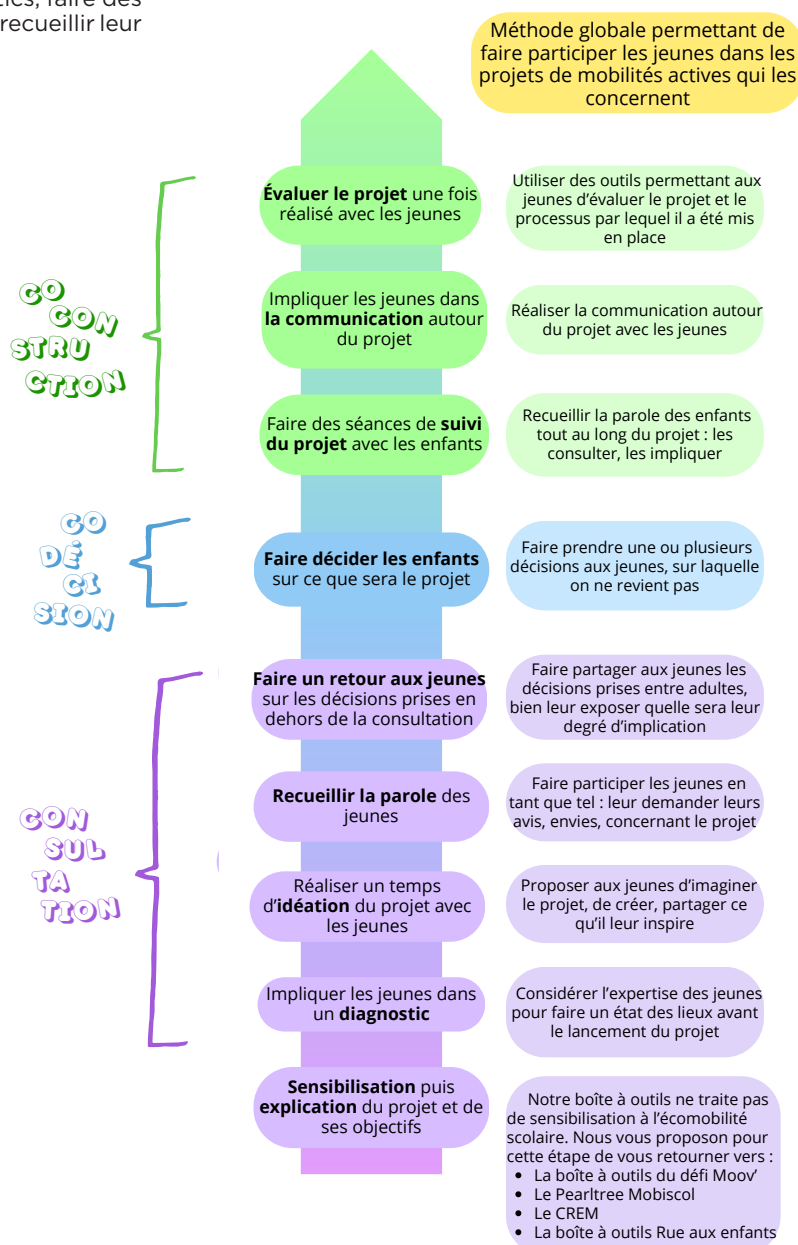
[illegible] faire des
recueillir leur

Méthode globale permettant de faire participer les jeunes dans les projets de mobilités actives qui les concernent

CO CON STRU CTION

**Évaluer le projet** une fois réalisé avec les jeunes

Utiliser des outils permettant aux jeunes d'évaluer le projet et le processus par lequel il a été mis en place

Impliquer les jeunes dans **la communication** autour du projet

Réaliser la communication autour du projet avec les jeunes

Faire des séances de **suivi du projet** avec les enfants

Recueillir la parole des enfants tout au long du projet : les consulter, les impliquer

CO DÉ CI SION

**Faire décider les enfants** sur ce que sera le projet

Faire prendre une ou plusieurs décisions aux jeunes, sur laquelle on ne revient pas

CON SUL TA TION

**Faire un retour aux jeunes** sur les décisions prises en dehors de la consultation

Faire partager aux jeunes les décisions prises entre adultes, bien leur exposer quelle sera leur degré d'implication

**Recueillir la parole** des jeunes

Faire participer les jeunes en tant que tel : leur demander leurs avis, envies, concernant le projet

Réaliser un temps d'**idéation** du projet avec les jeunes

Proposer aux jeunes d'imaginer le projet, de créer, partager ce qu'il leur inspire

Impliquer les jeunes dans un **diagnostic**

Considérer l'expertise des jeunes pour faire un état des lieux avant le lancement du projet

**Sensibilisation** puis **explication** du projet et de ses objectifs

Notre boîte à outils ne traite pas de sensibilisation à l'écomobilité scolaire. Nous vous proposon pour cette étape de vous retourner vers :
- La boîte à outils du défi Moov'
- Le Pearltree Mobiscol
- Le CREM
- La boîte à outils Rue aux enfants